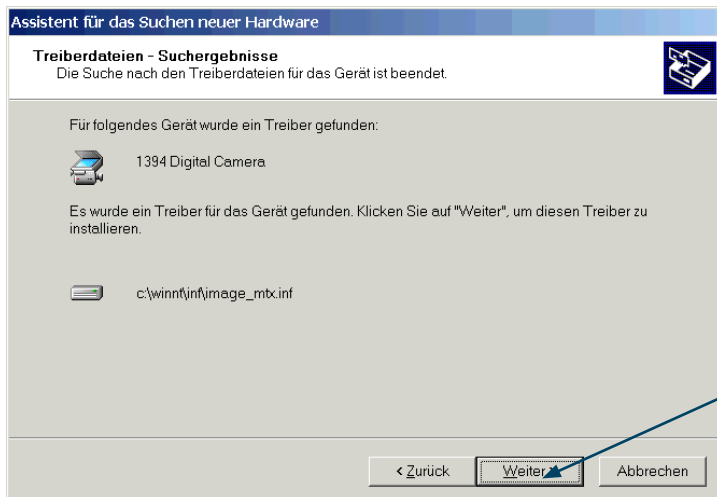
Assistent für das Suchen neuer Hardware

Treiberdateien - Suchergebnisse
Die Suche nach den Treiberdateien für das Gerät ist beendet.

Für folgendes Gerät wurde ein Treiber gefunden:

1394 Digital Camera

Es wurde ein Treiber für das Gerät gefunden. Klicken Sie auf "Weiter", um diesen Treiber zu installieren.

c:\winnt\inf\image_mtx.inf

< Zurück
Weiter >
Abbrechen